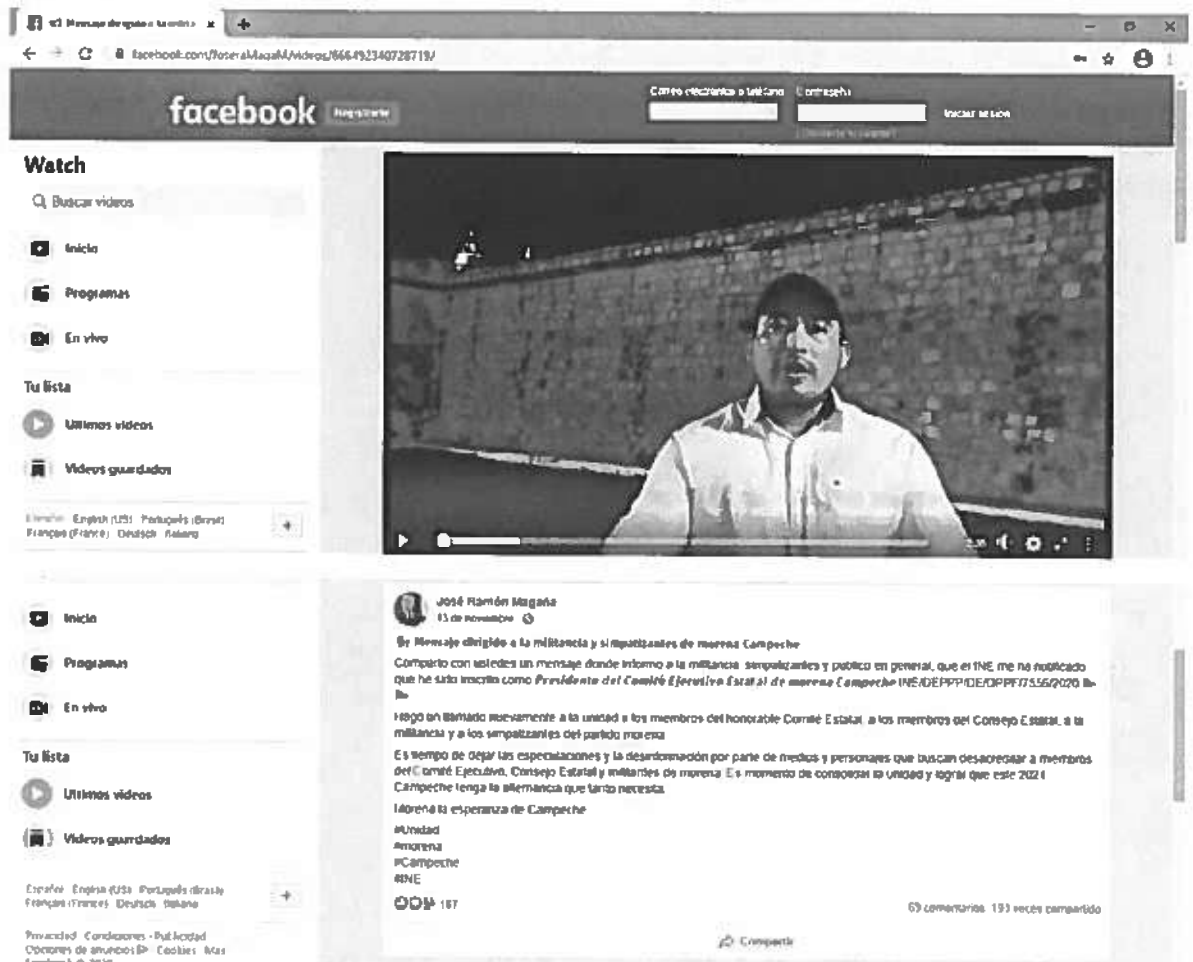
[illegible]
facebook.com/JoseRaMagaM/videos/866492340728719/

facebook Registrarte
Correo electrónico o teléfono Contraseña
Iniciar sesión
¿Olvidaste tu cuenta?

Watch
Buscar videos
Inicio
Programas
En vivo
Tu lista
Últimos videos
Videos guardados
Español English (US) Português (Brasil) Français (France) Deutsch Italiano

Inicio
Programas
En vivo
Tu lista
Últimos videos
Videos guardados
Español English (US) Português (Brasil) Français (France) Deutsch Italiano
Privacidad Condiciones Publicidad Opciones de anuncios Cookies Más

José Ramón Magaña
13 de noviembre
Mensaje dirigido a la militancia y simpatizantes de morena Campeche
Comparto con ustedes un mensaje donde informo a la militancia, simpatizantes y público en general, que el INE me ha notificado que he sido inscrito como Presidente del Comité Ejecutivo Estatal de morena Campeche INE/DEPPP/DE/DPPF/7556/2020

Hago un llamado nuevamente a la unidad a los miembros del honorable Comité Estatal, a los miembros del Consejo Estatal, a la militancia y a los simpatizantes del partido morena

Es tiempo de dejar las especulaciones y la desinformación por parte de medios y personajes que buscan desacreditar a miembros del Comité Ejecutivo, Consejo Estatal y militantes de morena. Es momento de consolidar la unidad y lograr que este 2021 Campeche tenga la alternancia que tanto necesita

Morena la esperanza de Campeche
#Unidad
#morena
#Campeche
#INE
187
69 comentarios 193 veces compartido
Compartir